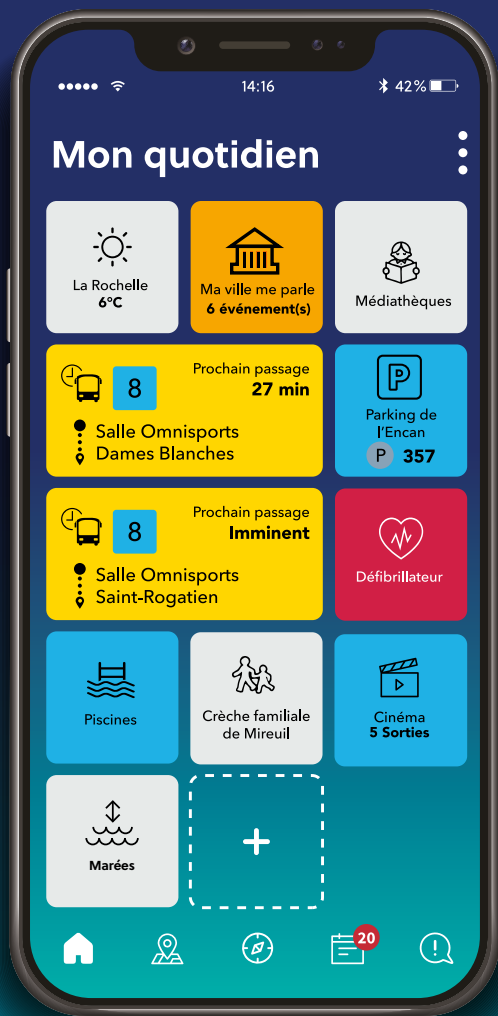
14:16

42%

Mon quotidien

La Rochelle
6°C

Ma ville me parle
6 événement(s)

Médiathèques

8
Prochain passage
27 min
Salle Omnisports
Dames Blanches

Parking de l'Encan
P 357

8
Prochain passage
Imminent
Salle Omnisports
Saint-Rogatien

Défibrillateur

Piscines

Crèche familiale de Mireuil

Cinéma
5 Sorties

Marées

+

20